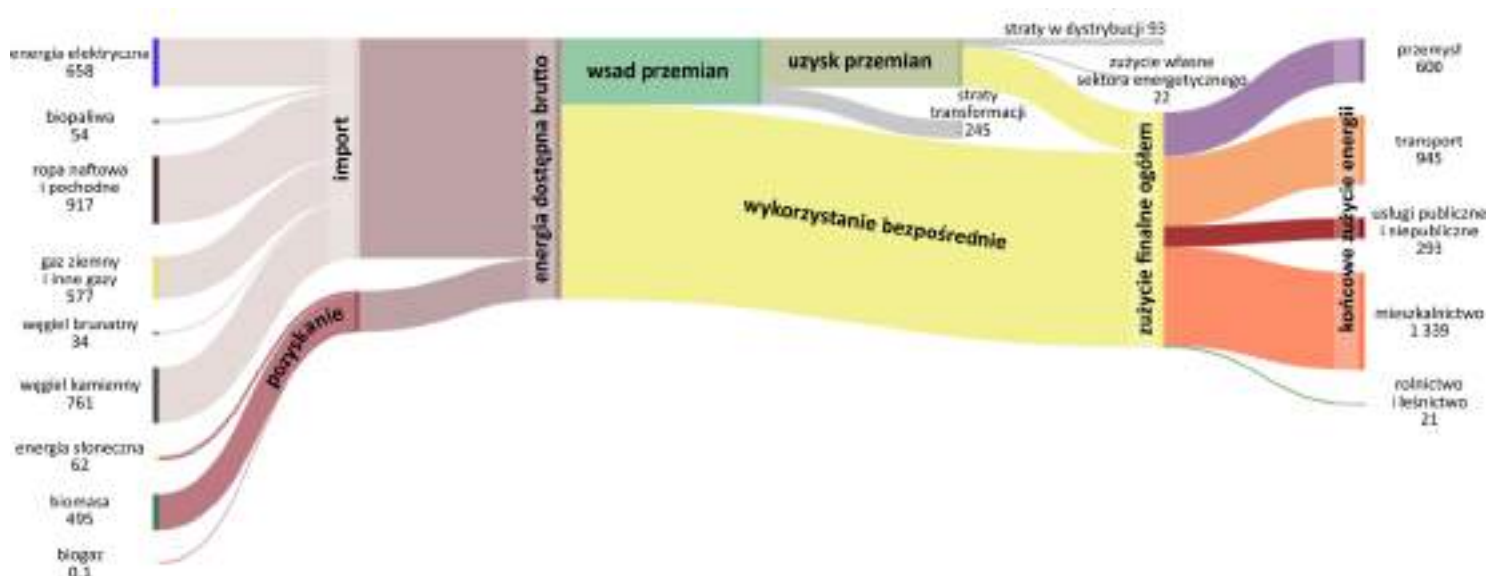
energia elektryczna
658

biopaliwa
54

ropa naftowa
i pochodne
917

gaz ziemny
i inne gazy
577

węgiel brunatny
34

węgiel kamienny
761

energia słoneczna
62

biomasa
495

biogaz
0,1

import

pozyskanie

energia dostępna brutto

wsad przemian

uzysk przemian

straty w dystrybucji 93

zużycie własne
sektora energetycznego
22

straty
transformacji
245

wykorzystanie bezpośrednie

zużycie finalne ogółem

końcowe zużycie energii

przemysł
600

transport
945

usługi publiczne
i niepubliczne
293

mieszkalnictwo
1 339

rolnictwo
i leśnictwo
21